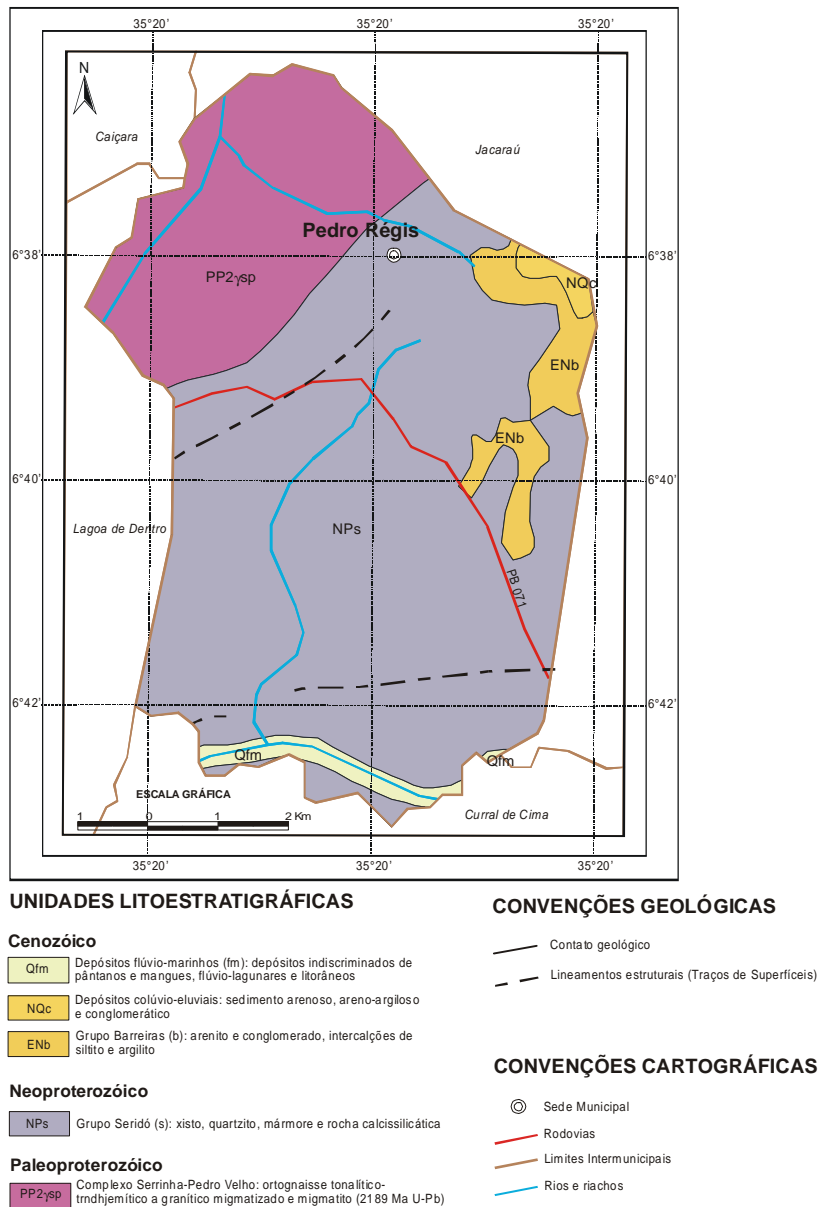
35°20'
35°20'
35°20'

N

Caiçara

Jacaraú

Pedro Régis

6°38'
6°38'

PP2γsp

NQc

ENb

ENb

6°40'
6°40'

Lagoa de Dentro

NPs

PB 071

6°42'
6°42'

Qfm

Qfm

ESCALA GRÁFICA

1 0 1 2 Km

Curral de Cima

35°20'
35°20'
35°20'

UNIDADES LITOESTRATIGRÁFICAS

Cenozóico

Qfm Depósitos flúvio-marinhos (fm): depósitos indiscriminados de pântanos e mangues, flúvio-lagunares e litorâneos

NQc Depósitos colúvio-eluviais: sedimento arenoso, areno-argiloso e conglomerático

ENb Grupo Barreiras (b): arenito e conglomerado, intercalções de siltito e argilito

Neoproterozóico

NPs Grupo Seridó (s): xisto, quartzito, mármore e rocha calcissilicática

Paleoproterozóico

PP2γsp Complexo Serrinha-Pedro Velho: ortognaisse tonalítico-trndhjemítico a granítico migmatizado e migmatito (2189 Ma U-Pb)

CONVENÇÕES GEOLÓGICAS

Contato geológico

Lineamentos estruturais (Traços de Superfíceis)

CONVENÇÕES CARTOGRÁFICAS

Sede Municipal

Rodovias

Limites Intermunicipais

Rios e riachos